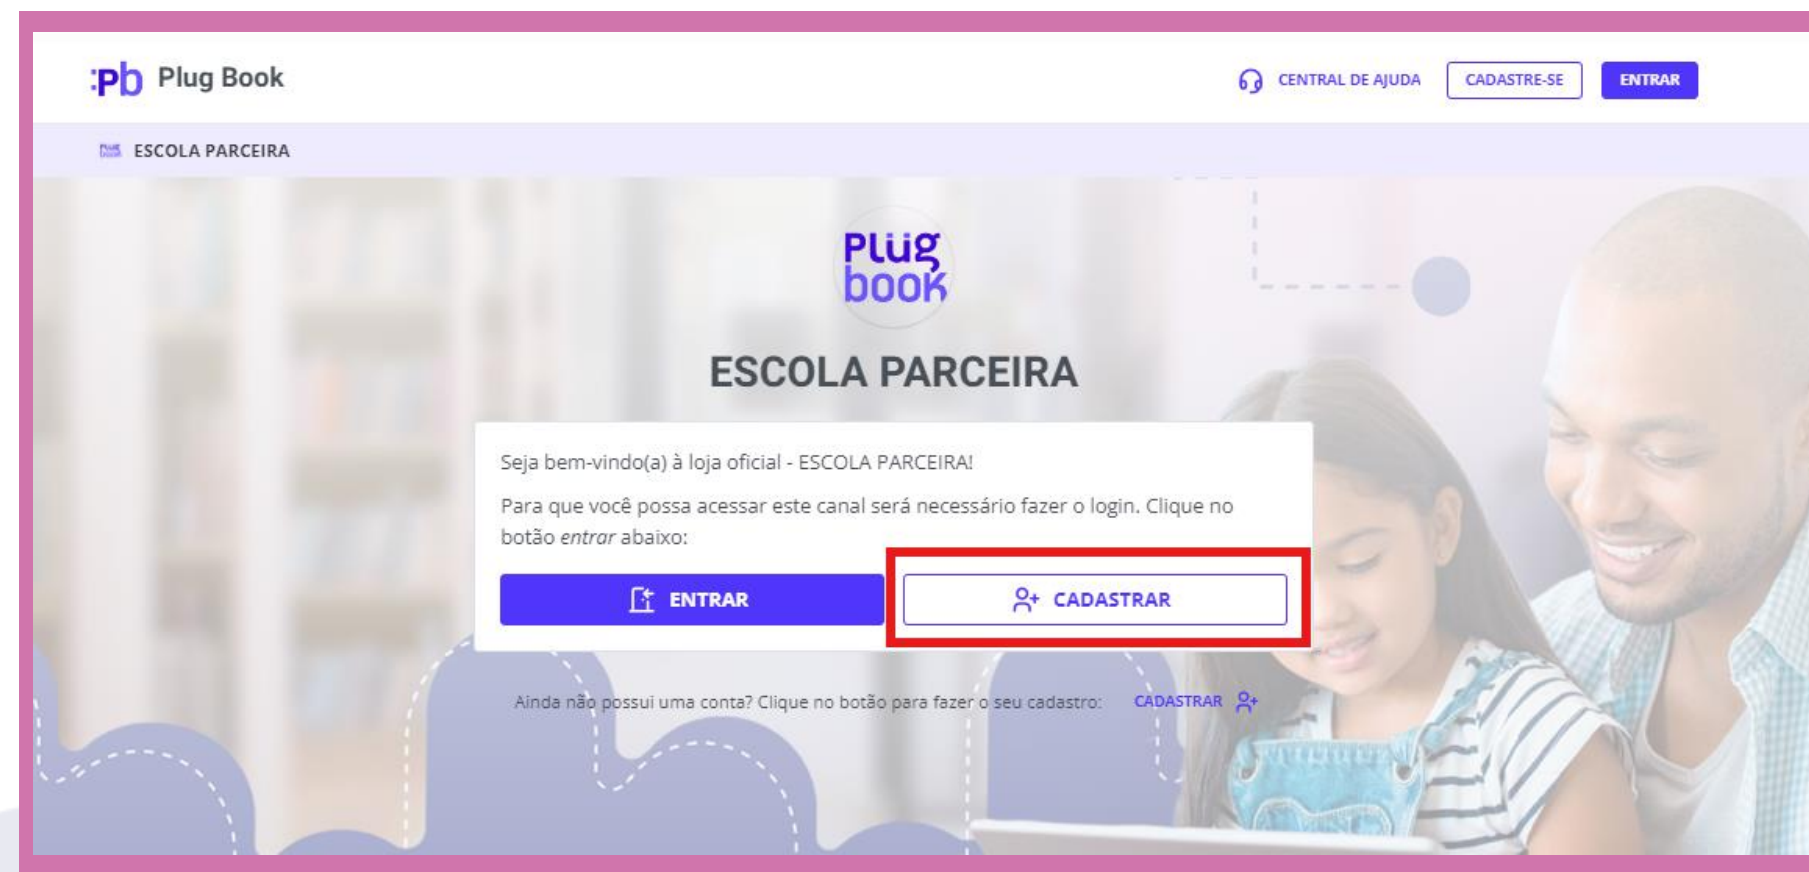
:Pb Plug Book

CENTRAL DE AJUDA CADASTRE-SE ENTRAR

ESCOLA PARCEIRA

Plug book

ESCOLA PARCEIRA

Seja bem-vindo(a) à loja oficial - ESCOLA PARCEIRA!

Para que você possa acessar este canal será necessário fazer o login. Clique no botão *entrar* abaixo:

ENTRAR CADASTRAR

Ainda não possui uma conta? Clique no botão para fazer o seu cadastro: CADASTRAR